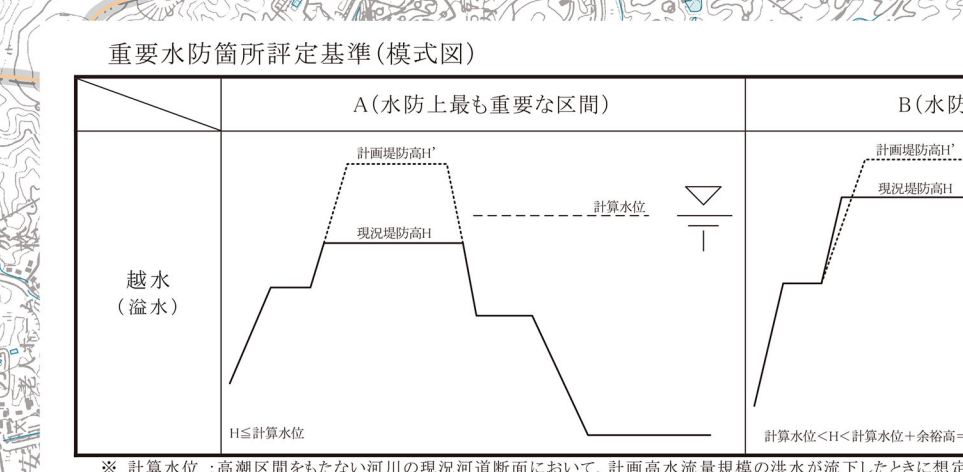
重要水防箇所評定基準(模式図)

| | A(水防上最も重要な区間) | B(水防 |
|---|---|---|
| 越水<br>(溢水) | 計画堤防高H'<br>計算水位<br>現況堤防高H<br>H≦計算水位 | 計画堤防高H'<br>現況堤防高H<br>計算水位<H<計算水位+余裕高= |

※ 計算水位:高潮区間をもたない河川の現況河道断面において、計画高水流量規模の洪水が流下したときに想定